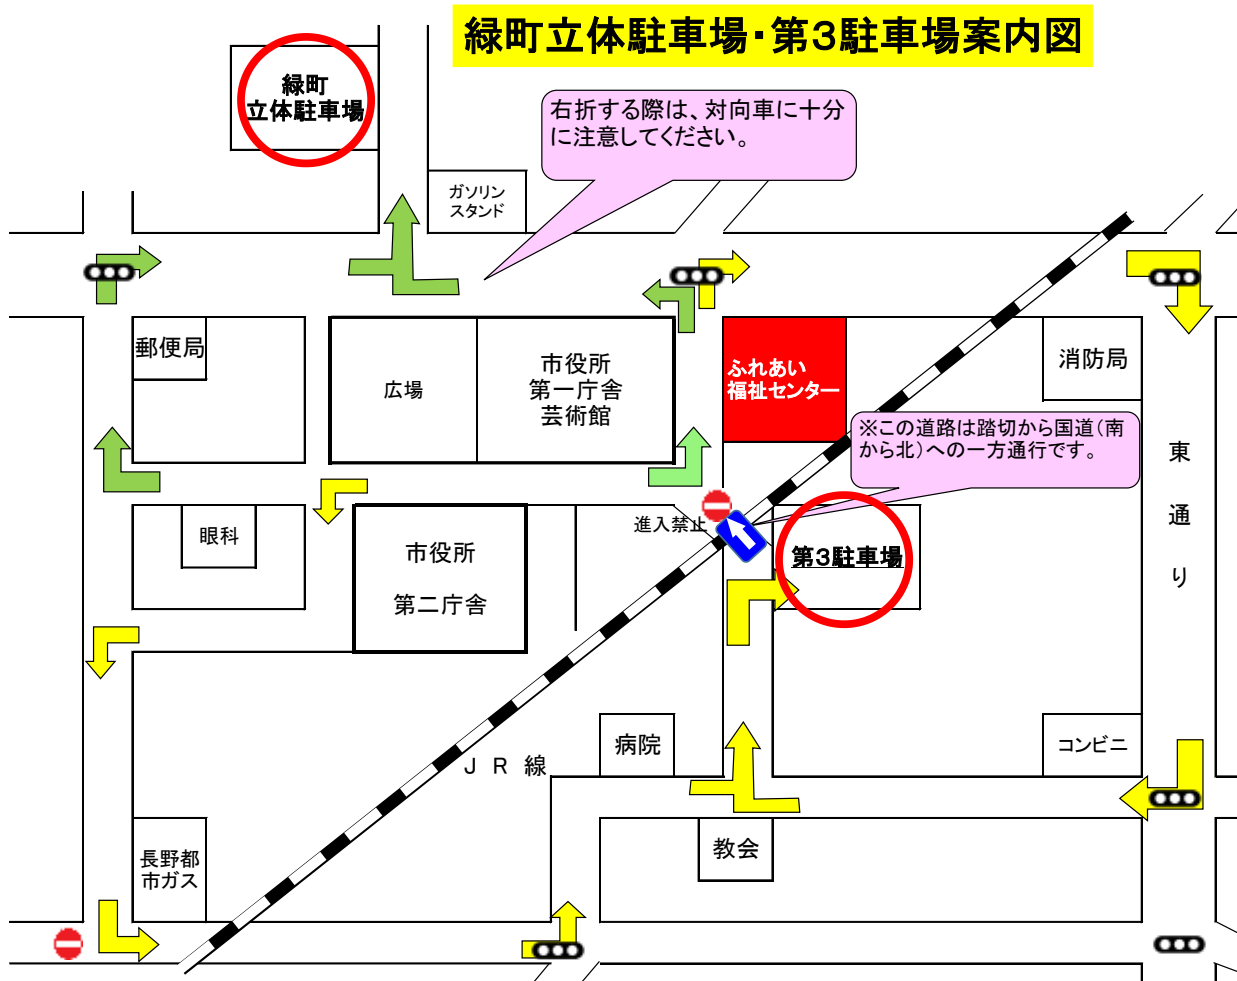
緑町立体駐車場･第3駐車場案内図

緑町
立体駐車場

右折する際は、対向車に十分に注意してください。

ガソリン
スタンド

郵便局

広場

市役所
第一庁舎
芸術館

ふれあい
福祉センター

消防局

※この道路は踏切から国道（南から北）への一方通行です。

東
通
り

眼科

市役所
第二庁舎

進入禁止

第3駐車場

病院

コンビニ

J R 線

教会

長野都
市ガス